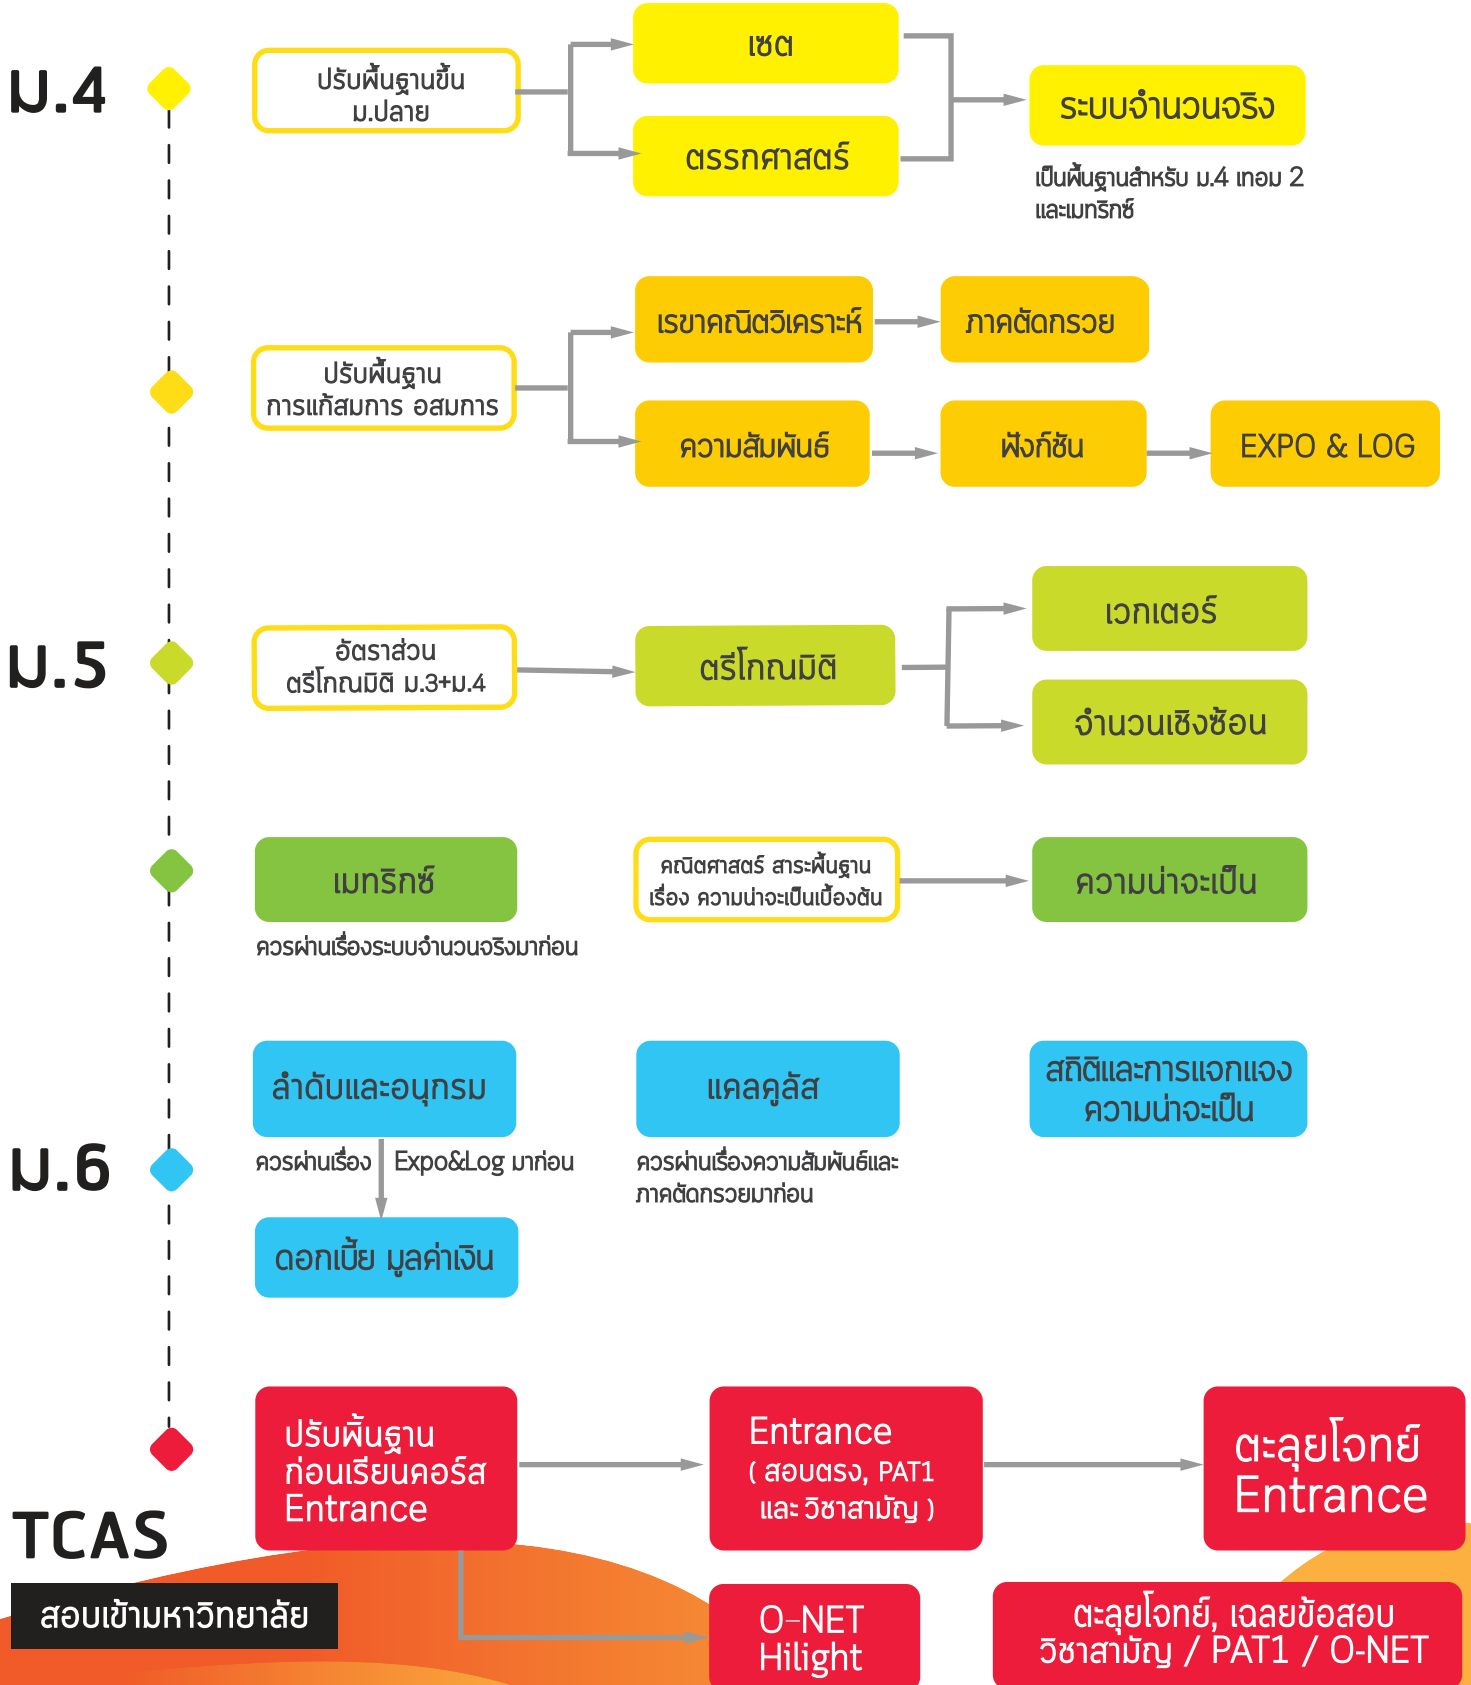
ม.4

ปรับพื้นฐานขึ้น ม.ปลาย

เซต

ตรรกศาสตร์

ระบบจำนวนจริง

เป็นพื้นฐานสำหรับ ม.4 เทอม 2 และเมทริกซ์

ปรับพื้นฐาน การแก้สมการ อสมการ

เรขาคณิตวิเคราะห์

ภาคตัดกรวย

ความสัมพันธ์

ฟังก์ชัน

EXPO & LOG

ม.5

อัตราส่วน ตรีโกณมิติ ม.3+ม.4

ตรีโกณมิติ

เวกเตอร์

จำนวนเชิงซ้อน

เมทริกซ์

ควรผ่านเรื่องระบบจำนวนจริงมาก่อน

คณิตศาสตร์ สาระพื้นฐาน เรื่อง ความน่าจะเป็นเบื้องต้น

ความน่าจะเป็น

ม.6

ลำดับและอนุกรม

ควรผ่านเรื่อง Expo&Log มาก่อน

ดอกเบี้ย มูลค่าเงิน

แคลคูลัส

ควรผ่านเรื่องความสัมพันธ์และ ภาคตัดกรวยมาก่อน

สถิติและการแจกแจง ความน่าจะเป็น

TCAS

สอบเข้ามหาวิทยาลัย

ปรับพื้นฐาน ก่อนเรียนคอร์ส Entrance

Entrance ( สอบตรง, PAT1 และ วิชาสามัญ )

ตะลุยโจทย์ Entrance

O-NET Hilight

ตะลุยโจทย์, เฉลยข้อสอบ วิชาสามัญ / PAT1 / O-NET